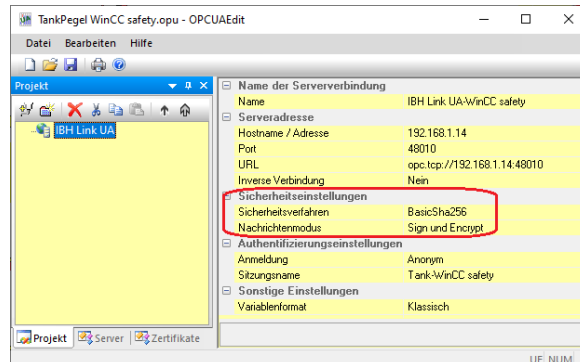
TankPegel WinCC safety.opu - OPCUAEdit

Datei Bearbeiten Hilfe

Projekt

IBH Link UA

| | |
|---|---|
| Name der Serververbindung | |
| Name | IBH Link UA-WinCC safety |
| Serveradresse | |
| Hostname / Adresse | 192.168.1.14 |
| Port | 48010 |
| URL | opc.tcp://192.168.1.14:48010 |
| Inverse Verbindung | Nein |
| Sicherheitseinstellungen | |
| Sicherheitsverfahren | BasicSha256 |
| Nachrichtenmodus | Sign und Encrypt |
| Authentifizierungseinstellungen | |
| Anmeldung | Anonym |
| Sitzungsname | Tank-WinCC safety |
| Sonstige Einstellungen | |
| Variablenformat | Klassisch |

Projekt Server Zertifikate

UF NUM